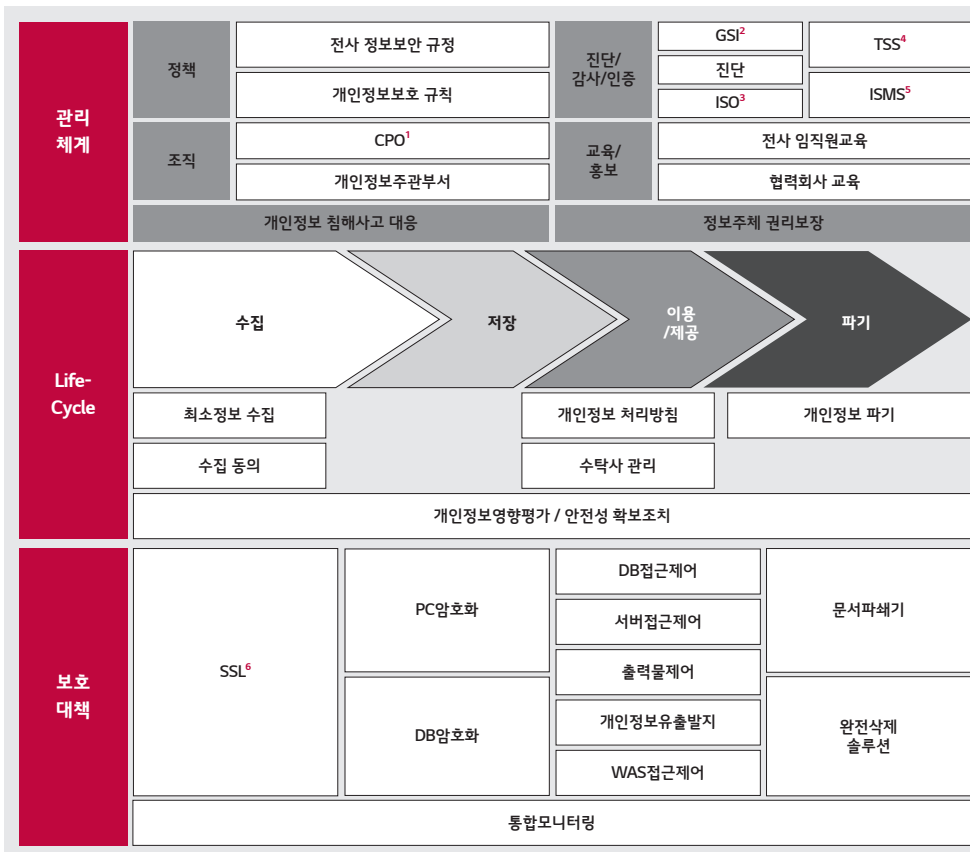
관리 체계

정책
전사 정보보안 규정
개인정보보호 규칙
조직
CPO$^{1}$
개인정보주관부서
진단/감사/인증
GSI$^{2}$
진단
ISO$^{3}$
TSS$^{4}$
ISMS$^{5}$
교육/홍보
전사 임직원교육
협력회사 교육
개인정보 침해사고 대응
정보주체 권리보장

Life-Cycle

수집
저장
이용/제공
파기
최소정보 수집
수집 동의
개인정보 처리방침
수탁사 관리
개인정보 파기
개인정보영향평가 / 안전성 확보조치

보호 대책

SSL$^{6}$
PC암호화
DB암호화
DB접근제어
서버접근제어
출력물제어
개인정보유출발지
WAS접근제어
문서파쇄기
완전삭제 솔루션
통합모니터링